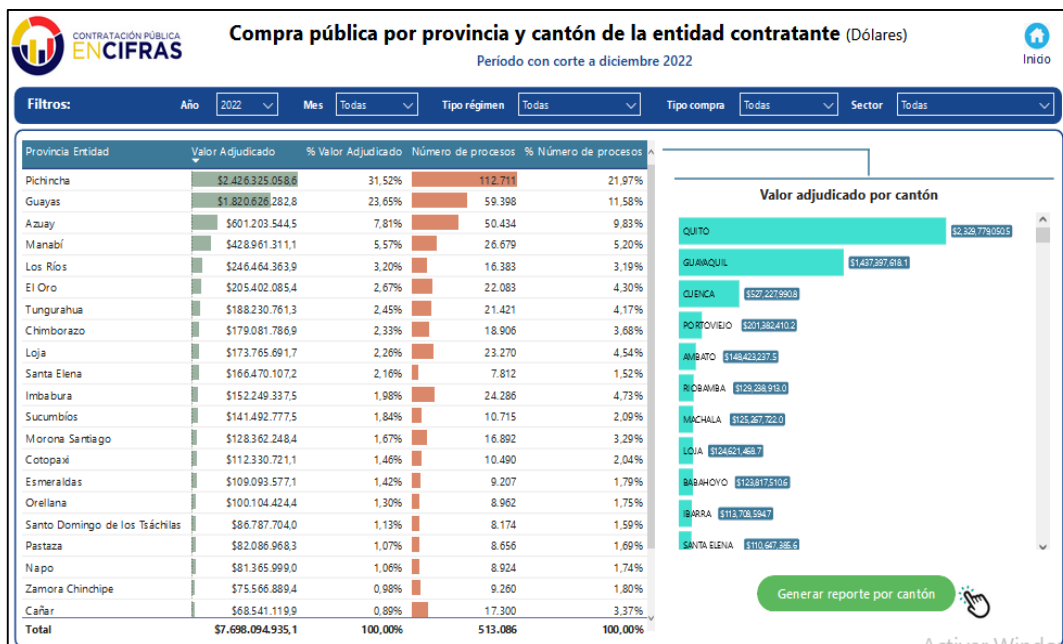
CONTRATACIÓN PÚBLICA
ENCIFRAS

Compra pública por provincia y cantón de la entidad contratante (Dólares)
Período con corte a diciembre 2022

Inicio

Filtros: Año 2022 Mes Todas Tipo régimen Todas Tipo compra Todas Sector Todas

| Provincia Entidad | Valor Adjudicado | % Valor Adjudicado | Número de procesos | % Número de procesos |
|---|---|---|---|---|
| Pichincha | $2.426.325.058,6 | 31,52% | 112.711 | 21,97% |
| Guayas | $1.820.626.282,8 | 23,65% | 59.398 | 11,58% |
| Azuay | $601.203.544,5 | 7,81% | 50.434 | 9,83% |
| Manabí | $428.961.311,1 | 5,57% | 26.679 | 5,20% |
| Los Ríos | $246.464.363,9 | 3,20% | 16.383 | 3,19% |
| El Oro | $205.402.085,4 | 2,67% | 22.083 | 4,30% |
| Tungurahua | $188.230.761,3 | 2,45% | 21.421 | 4,17% |
| Chimborazo | $179.081.786,9 | 2,33% | 18.906 | 3,68% |
| Loja | $173.765.691,7 | 2,26% | 23.270 | 4,54% |
| Santa Elena | $166.470.107,2 | 2,16% | 7.812 | 1,52% |
| Imbabura | $152.249.337,5 | 1,98% | 24.286 | 4,73% |
| Sucumbíos | $141.492.777,5 | 1,84% | 10.715 | 2,09% |
| Morona Santiago | $128.362.248,4 | 1,67% | 16.892 | 3,29% |
| Cotopaxi | $112.330.721,1 | 1,46% | 10.490 | 2,04% |
| Esmeraldas | $109.093.577,1 | 1,42% | 9.207 | 1,79% |
| Orellana | $100.104.424,4 | 1,30% | 8.962 | 1,75% |
| Santo Domingo de los Tsáchilas | $86.787.704,0 | 1,13% | 8.174 | 1,59% |
| Pastaza | $82.086.968,3 | 1,07% | 8.656 | 1,69% |
| Napo | $81.365.999,0 | 1,06% | 8.924 | 1,74% |
| Zamora Chinchipe | $75.566.889,4 | 0,98% | 9.260 | 1,80% |
| Cañar | $68.541.119,9 | 0,89% | 17.300 | 3,37% |
| Total | $7.698.094.935,1 | 100,00% | 513.086 | 100,00% |

Valor adjudicado por cantón
QUITO $2,329,779,050.5
GUAYAQUIL $1,437,397,618.1
CUENCA $527,227,990.8
PORTOVIEJO $201,382,410.2
AMBATO $148,423,237.5
RIOBAMBA $129,238,913.0
MACHALA $125,267,722.0
LOJA $124,621,468.7
BABAHOYO $123,817,510.6
IBARRA $113,708,594.7
SANTA ELENA $110,647,385.6

Generar reporte por cantón

Activar Windo